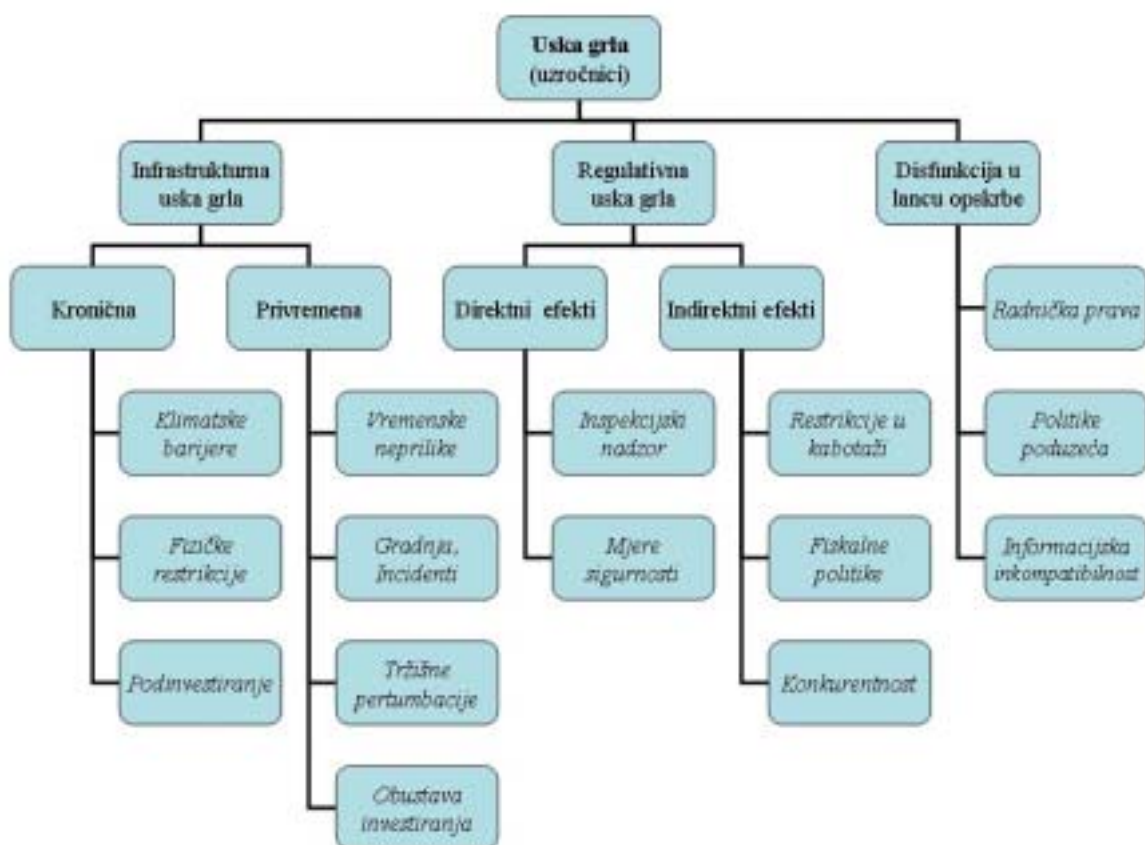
Uska grla (uzročnici)

Infrastrukturna uska grla

Regulativna uska grla

Disfunkcija u lancu opskrbe

Kronična

Privremena

Direktni efekti

Indirektni efekti

Klimatske barijere

Fizičke restrikcije

Podinvestiranje

Vremenske neprilike

Gradnja, Incidenti

Tržišne pertumbacije

Obustava investiranja

Inspekcijski nadzor

Mjere sigurnosti

Restrikcije u kabotaži

Fiskalne politike

Konkurentnost

Radnička prava

Politike poduzeća

Informacijska inkompatibilnost